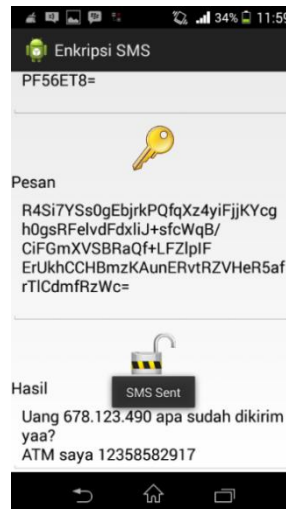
34% 11:59

Enkripsi SMS

PF56ET8=

Pesan

R4Si7YSs0gEbjrkPQfqXz4yiFjjKYcgh0gsRFelvdFdxliJ+sfcWqB/CiFGmXVSBRaQf+LFZlpIFErUkhCCHBmzKAunERvtRZVHeR5afrTICdmfRzWc=

Hasil

SMS Sent

Uang 678.123.490 apa sudah dikirim yaa?
ATM saya 12358582917